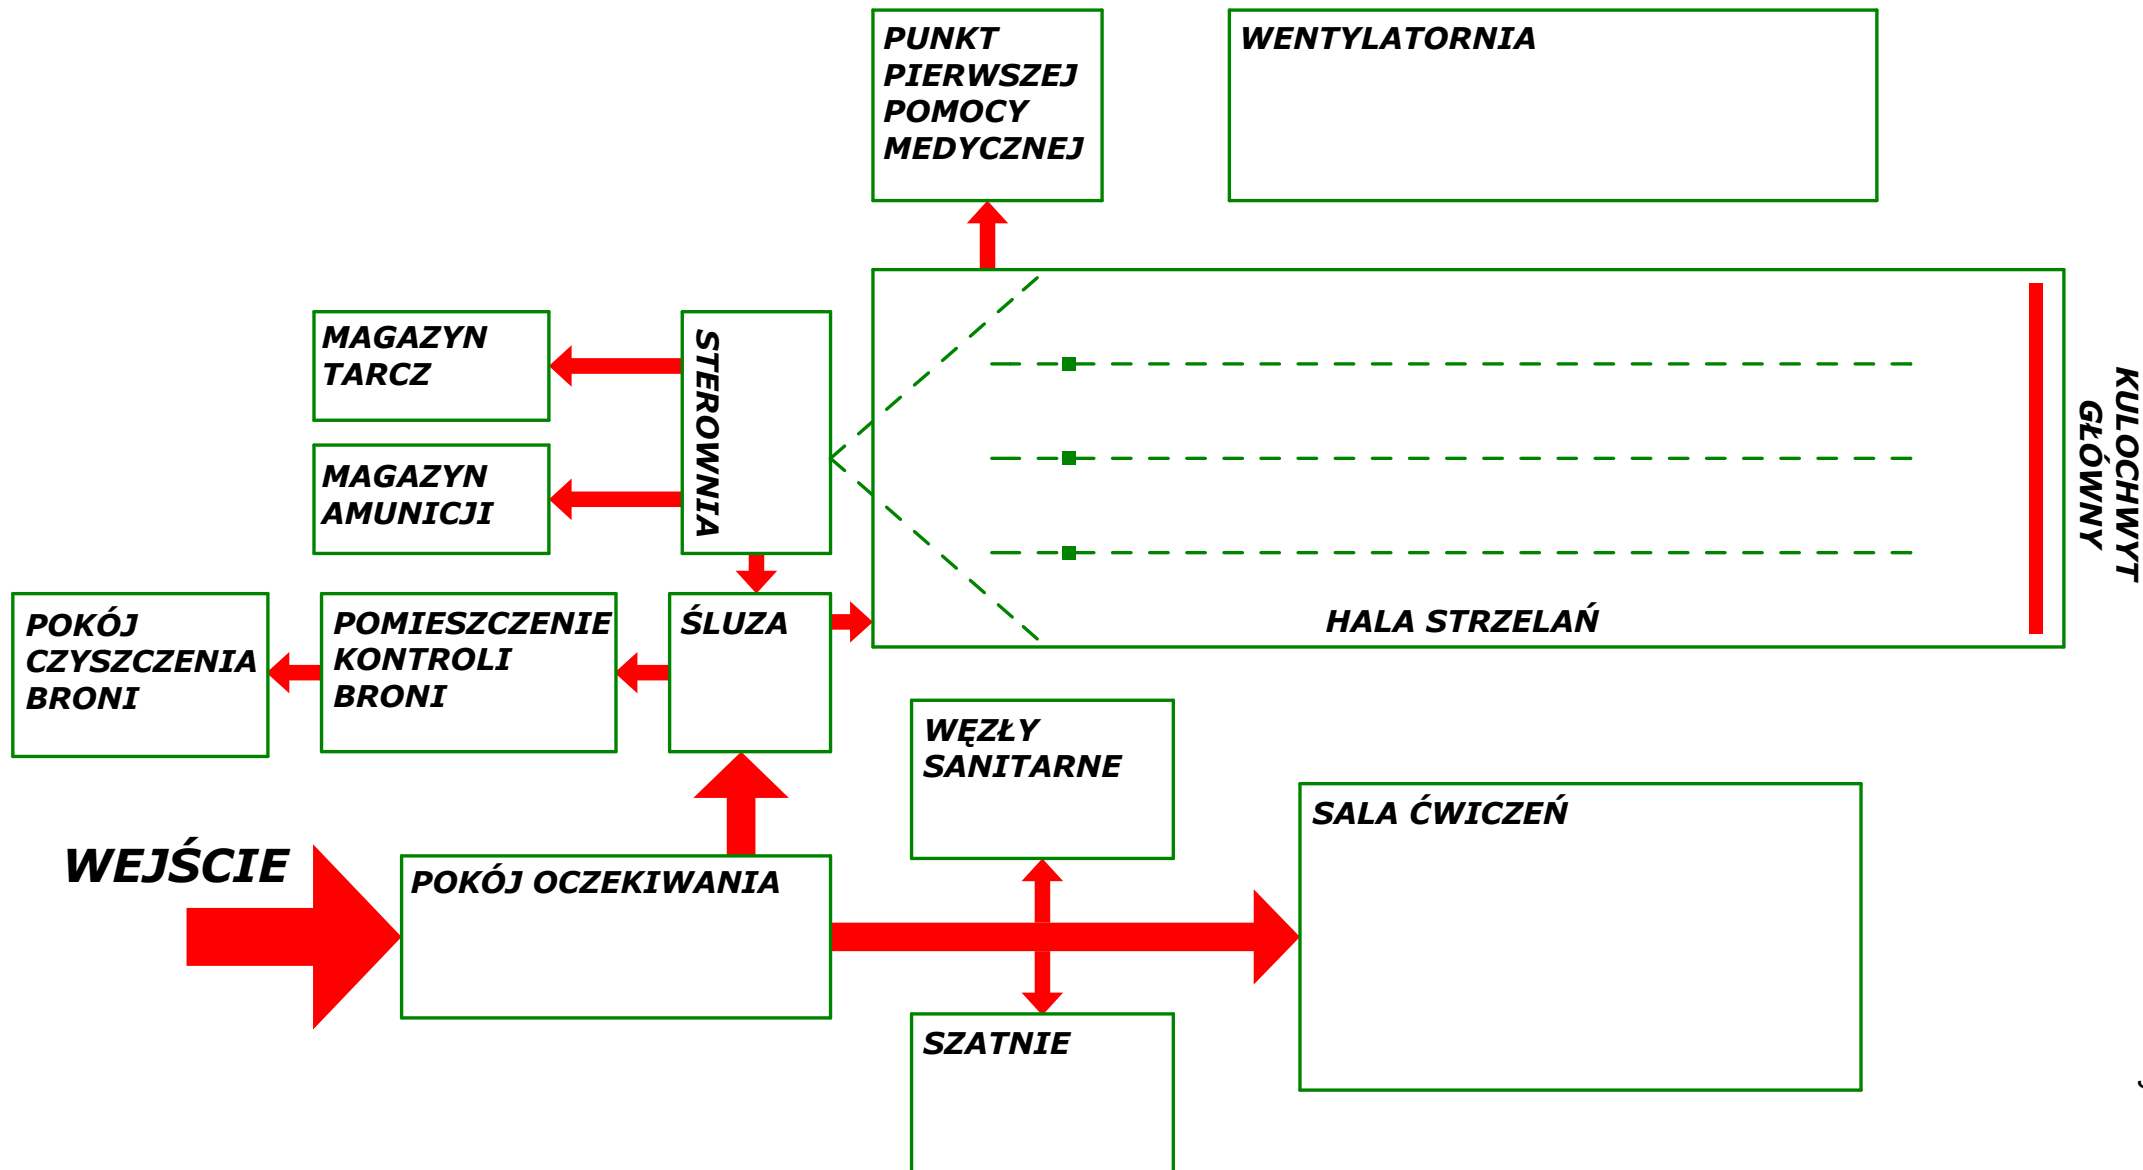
PUNKT PIERWSZEJ POMOCY MEDYCZNEJ

WENTYLATORNIA

MAGAZYN TARCZ

STEROWNIA

MAGAZYN AMUNICJI

KULOCHWYT GŁÓWNY

HALA STRZELAŃ

POKÓJ CZYSZCZENIA BRONI

POMIESZCZENIE KONTROLI BRONI

ŚLUZA

WĘZŁY SANITARNE

SALA ĆWICZEŃ

WEJŚCIE

POKÓJ OCZEKIWANIA

SZATNIE